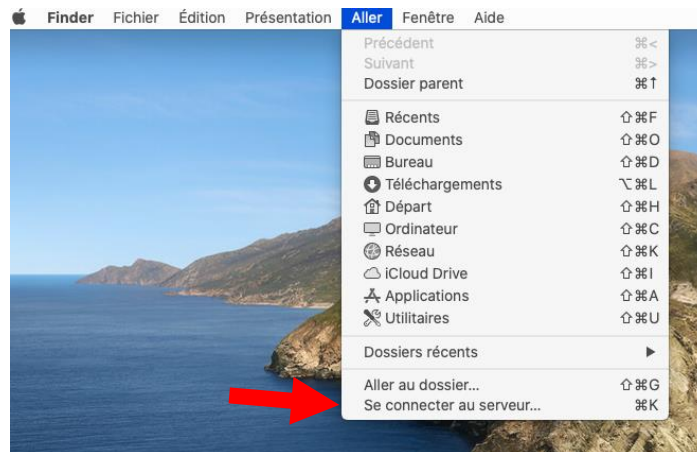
Finder Fichier Édition Présentation Aller Fenêtre Aide

Précédent ⌘<
Suivant ⌘>
Dossier parent ⌘↑

Récents ⇧⌘F
Documents ⇧⌘O
Bureau ⇧⌘D
Téléchargements ⌥⌘L
Départ ⇧⌘H
Ordinateur ⇧⌘C
Réseau ⇧⌘K
iCloud Drive ⇧⌘I
Applications ⇧⌘A
Utilitaires ⇧⌘U

Dossiers récents ▶

Aller au dossier... ⇧⌘G
Se connecter au serveur... ⌘K